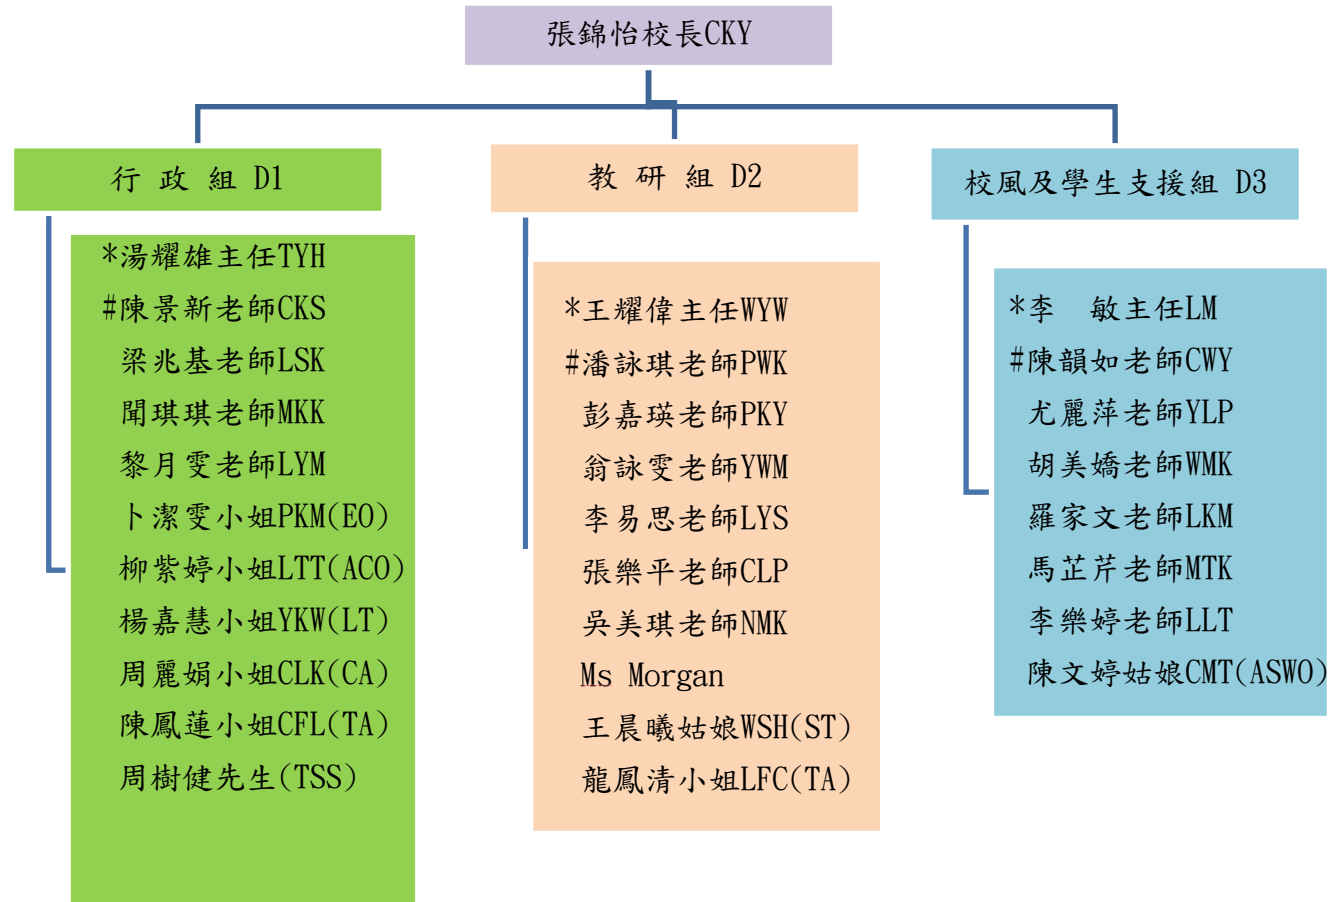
張錦怡校長CKY

行 政 組 D1

*湯耀雄主任TYH
#陳景新老師CKS
梁兆基老師LSK
聞琪琪老師MKK
黎月雯老師LYM
卜潔雯小姐PKM(EO)
柳紫婷小姐LTT(ACO)
楊嘉慧小姐YKW(LT)
周麗娟小姐CLK(CA)
陳鳳蓮小姐CFL(TA)
周樹健先生(TSS)

教 研 組 D2

*王耀偉主任WYW
#潘詠琪老師PWK
彭嘉瑛老師PKY
翁詠雯老師YWM
李易思老師LYS
張樂平老師CLP
吳美琪老師NMK
Ms Morgan
王晨曦姑娘WSH(ST)
龍鳳清小姐LFC(TA)

校風及學生支援組 D3

*李 敏主任LM
#陳韻如老師CWY
尤麗萍老師YLP
胡美嬌老師WMK
羅家文老師LKM
馬芷芹老師MTK
李樂婷老師LLT
陳文婷姑娘CMT(ASWO)